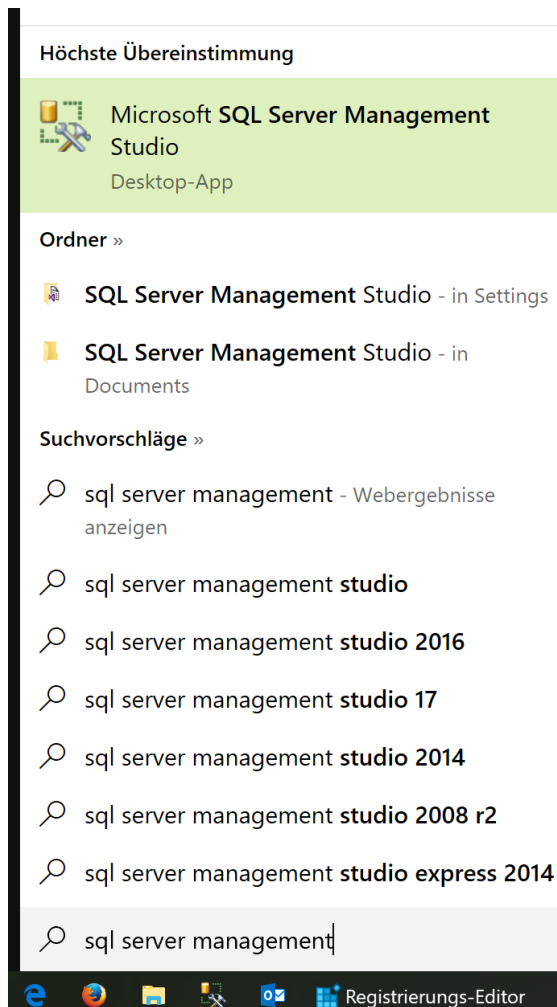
Höchste Übereinstimmung

Microsoft SQL Server Management Studio
Desktop-App

Ordner »

SQL Server Management Studio - in Settings

SQL Server Management Studio - in Documents

Suchvorschläge »

sql server management - Webergebnisse anzeigen

sql server management studio

sql server management studio 2016

sql server management studio 17

sql server management studio 2014

sql server management studio 2008 r2

sql server management studio express 2014

sql server management

Registrierungs-Editor